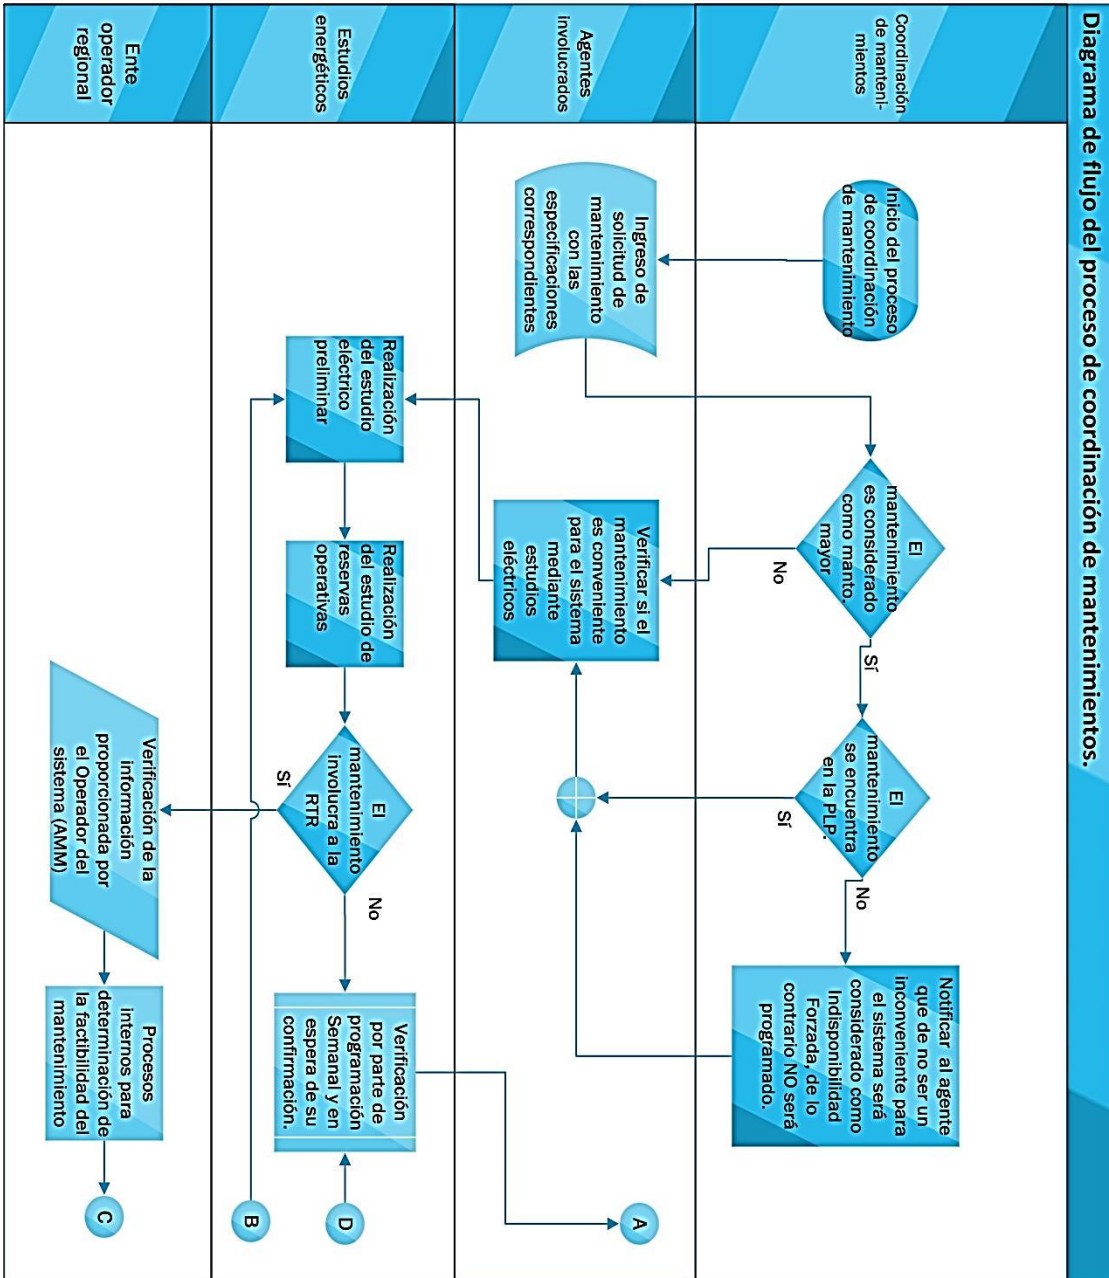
Diagrama de flujo del proceso de coordinación de mantenimientos.

Coordinación de mantenimientos

Agentes involucrados

Estudios energéticos

Ente operador regional

Inicio del proceso de coordinación de mantenimiento

Ingreso de solicitud de mantenimiento con las especificaciones correspondientes

El mantenimiento es considerado como manto. mayor

No

Sí

Verificar si el mantenimiento es conveniente para el sistema mediante estudios eléctricos

El mantenimiento se encuentra en la PLP.

Sí

No

Notificar al agente que de no ser un inconveniente para el sistema será considerado como Indisponibilidad Forzada, de lo contrario NO será programado.

Realización del estudio eléctrico preliminar

Realización del estudio de reservas operativas

El mantenimiento involucra a la RTR

Sí

No

Verificación por parte de programación Semanal y en espera de su confirmación.

A

B

D

Verificación de la información proporcionada por el Operador del sistema (AMM)

Procesos internos para determinación de la factibilidad del mantenimiento

C